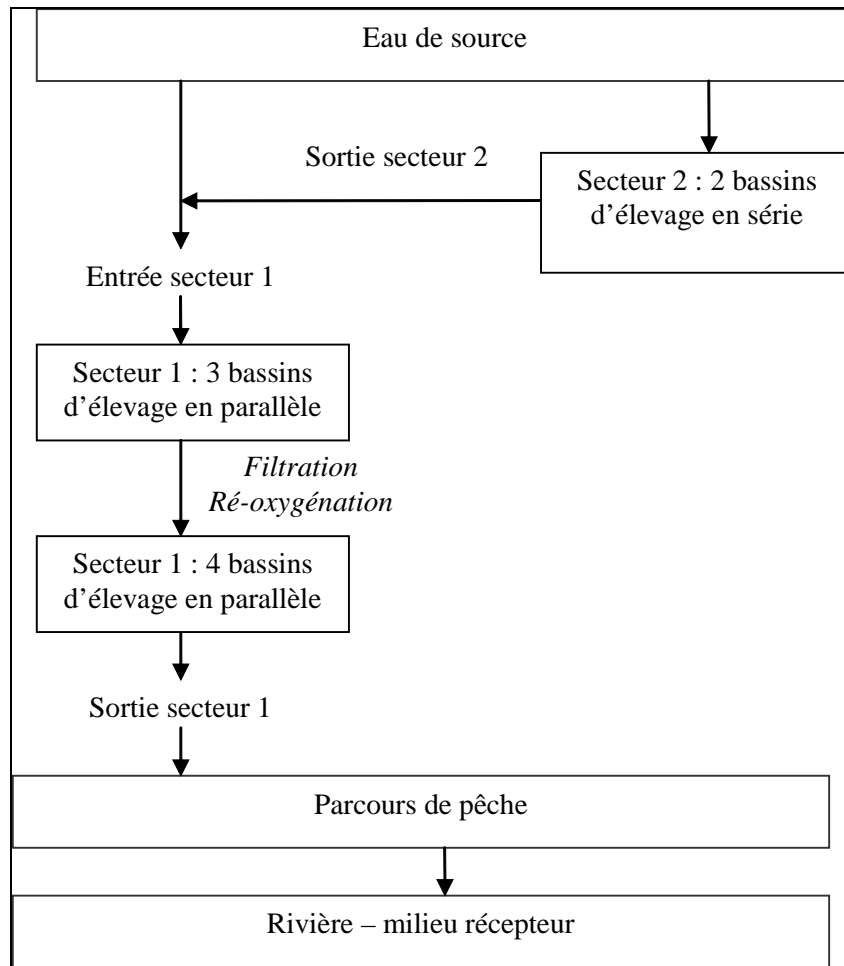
Eau de source

Sortie secteur 2

Secteur 2 : 2 bassins d'élevage en série

Entrée secteur 1

Secteur 1 : 3 bassins d'élevage en parallèle

*Filtration*
*Ré-oxygénation*

Secteur 1 : 4 bassins d'élevage en parallèle

Sortie secteur 1

Parcours de pêche

Rivière – milieu récepteur